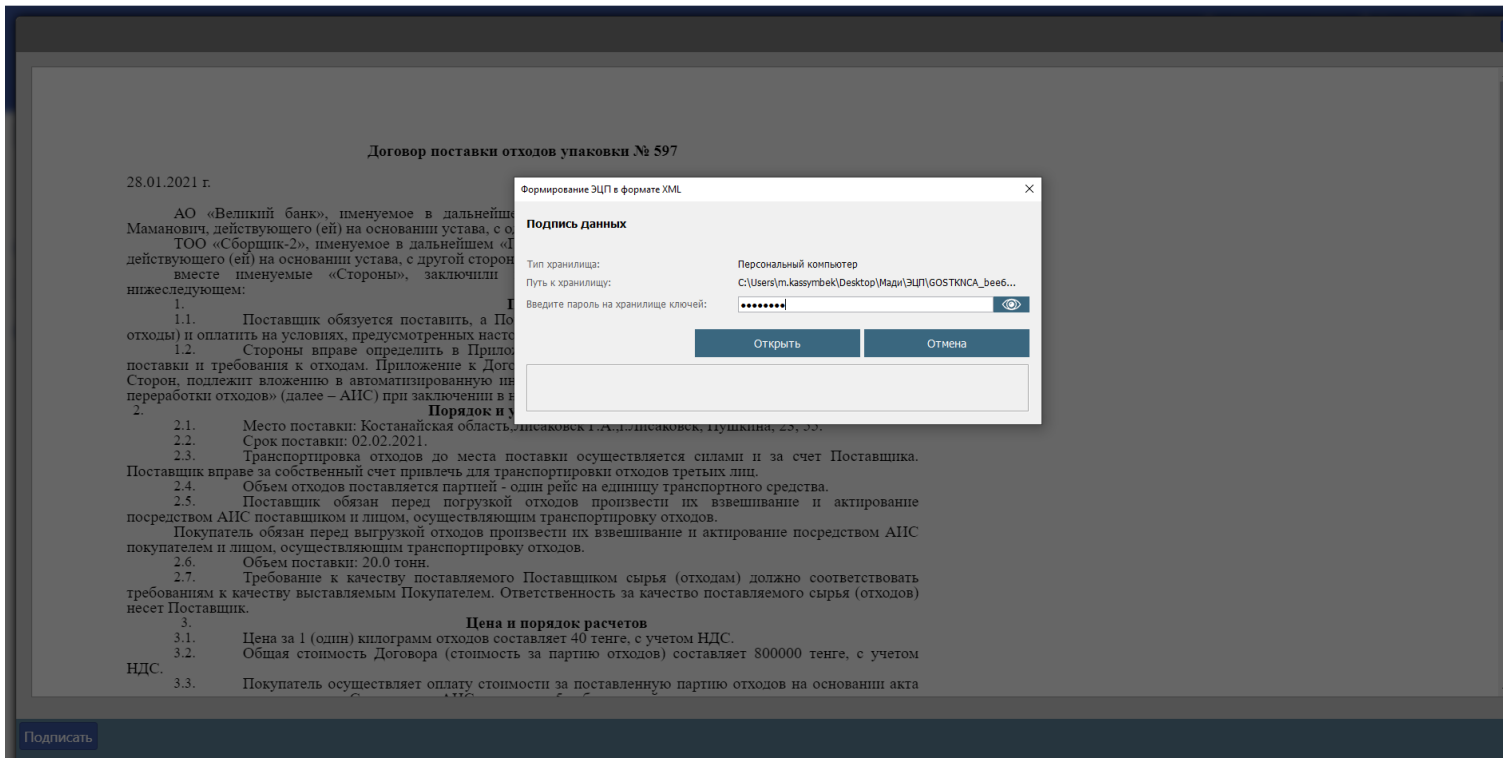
Договор поставки отходов упаковки № 597

28.01.2021 г.

АО «Великий банк», именуемое в дальнейш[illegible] Мамановнч, действующего (ей) на основании устава, с о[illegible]

ТОО «Сборщик-2», именуемое в дальнейшем «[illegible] действующего (ей) на основании устава, с другой сторон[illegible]

вместе именуемые «Стороны», заключили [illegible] нижеследующем:

1. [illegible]

1.1. Поставщик обязуется поставить, а По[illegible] отходы) и оплатить на условиях, предусмотренных насто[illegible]

1.2. Стороны вправе определить в Прило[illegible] поставки и требования к отходам. Приложение к Дог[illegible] Сторон, подлежит вложению в автоматизированную ин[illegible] переработки отходов» (далее – АИС) при заключении в н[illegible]

2. Порядок и у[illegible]

2.1. Место поставки: Костанайская область,Лисаковск Г.А.Д.Лисаковск, Пушкина, 25, 55.

2.2. Срок поставки: 02.02.2021.

2.3. Транспортировка отходов до места поставки осуществляется силами и за счет Поставщика. Поставщик вправе за собственный счет привлечь для транспортировки отходов третьих лиц.

2.4. Объем отходов поставляется партией - один рейс на единицу транспортного средства.

2.5. Поставщик обязан перед погрузкой отходов произвести их взвешивание и актирование посредством АИС поставщиком и лицом, осуществляющим транспортировку отходов.

Покупатель обязан перед выгрузкой отходов произвести их взвешивание и актирование посредством АИС покупателем и лицом, осуществляющим транспортировку отходов.

2.6. Объем поставки: 20.0 тонн.

2.7. Требование к качеству поставляемого Поставщиком сырья (отходам) должно соответствовать требованиям к качеству выставляемым Покупателем. Ответственность за качество поставляемого сырья (отходов) несет Поставщик.

3. Цена и порядок расчетов

3.1. Цена за 1 (один) килограмм отходов составляет 40 тенге, с учетом НДС.

3.2. Общая стоимость Договора (стоимость за партию отходов) составляет 800000 тенге, с учетом НДС.

3.3. Покупатель осуществляет оплату стоимости за поставленную партию отходов на основании акта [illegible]

Формирование ЭЦП в формате XML
×
Подпись данных
Тип хранилища: Персональный компьютер
Путь к хранилищу: C:\Users\m.kassymbek\Desktop\Мади\ЭЦП\GOSTKNCA_bee6...
Введите пароль на хранилище ключей: ••••••••
Открыть
Отмена

Подписать